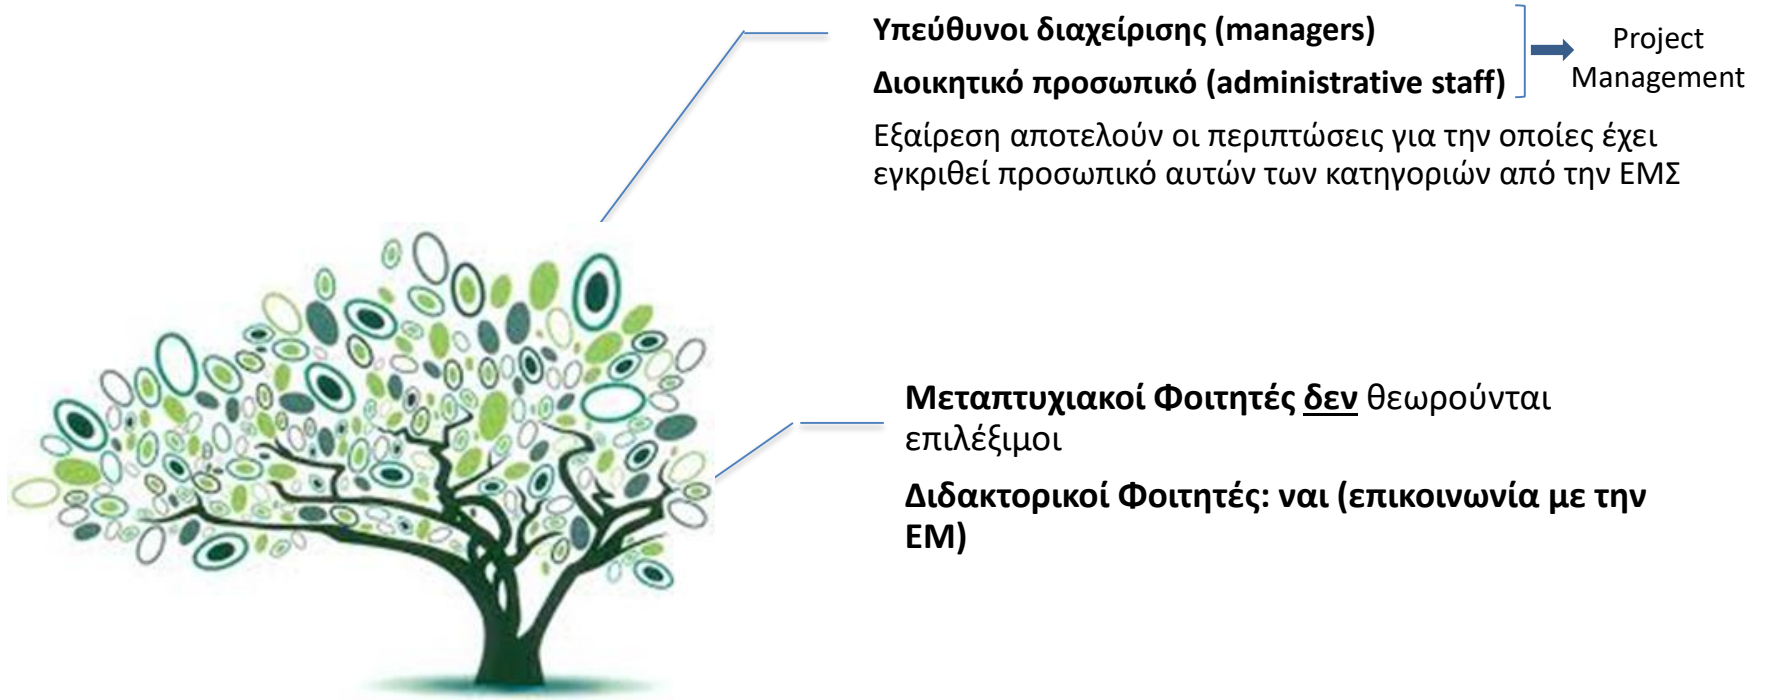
Υπεύθυνοι διαχείρισης (managers)

Διοικητικό προσωπικό (administrative staff)

Project Management

Εξαίρεση αποτελούν οι περιπτώσεις για την οποίες έχει εγκριθεί προσωπικό αυτών των κατηγοριών από την ΕΜΣ

Μεταπτυχιακοί Φοιτητές δεν θεωρούνται επιλέξιμοι

Διδακτορικοί Φοιτητές: ναι (επικοινωνία με την ΕΜ)